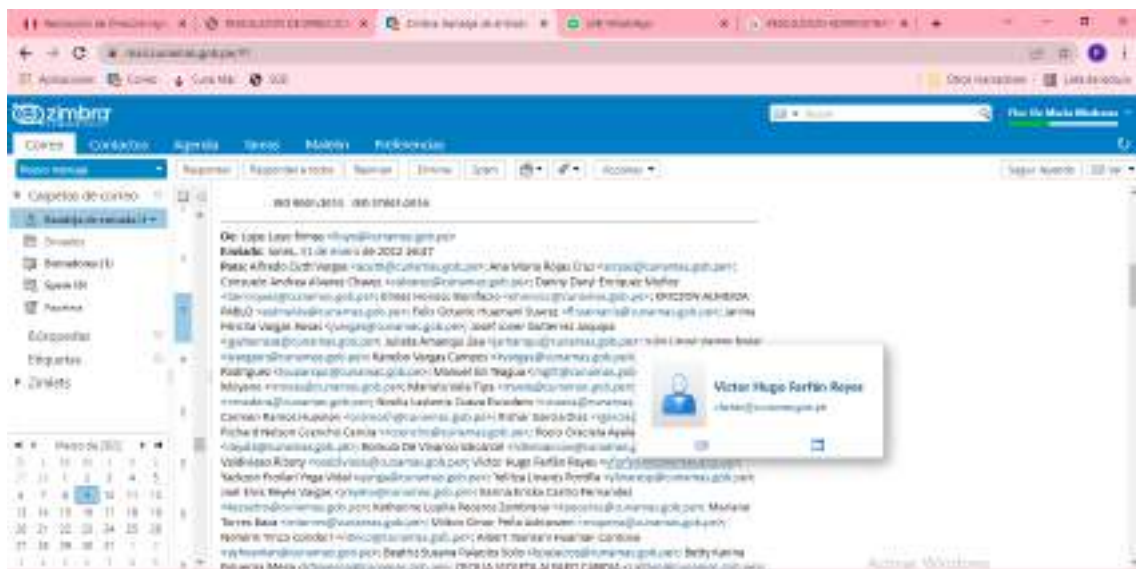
zimbra

Correo Contactos Agenda Tareas Maletín Preferencias

Responder Responder a todos Reenviar Eliminar Spam Acciones

Carpetas de correo
Bandeja de entrada
Enviados
Borradores (1)
Spam
Papelera
Búsquedas
Etiquetas
Zimlets

marzo de 2022

De: Lopez Lopez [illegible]
Enviado: lunes, 31 de enero de 2022 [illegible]
Para: Alfredo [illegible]; Ana Maria Rojas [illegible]; Consuelo Andrea Alvarez Chavez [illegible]; Danny David Enriquez Muñoz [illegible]

Victor Hugo Farfán Reyes
vfarfan@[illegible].gob.pe

Activar Windows